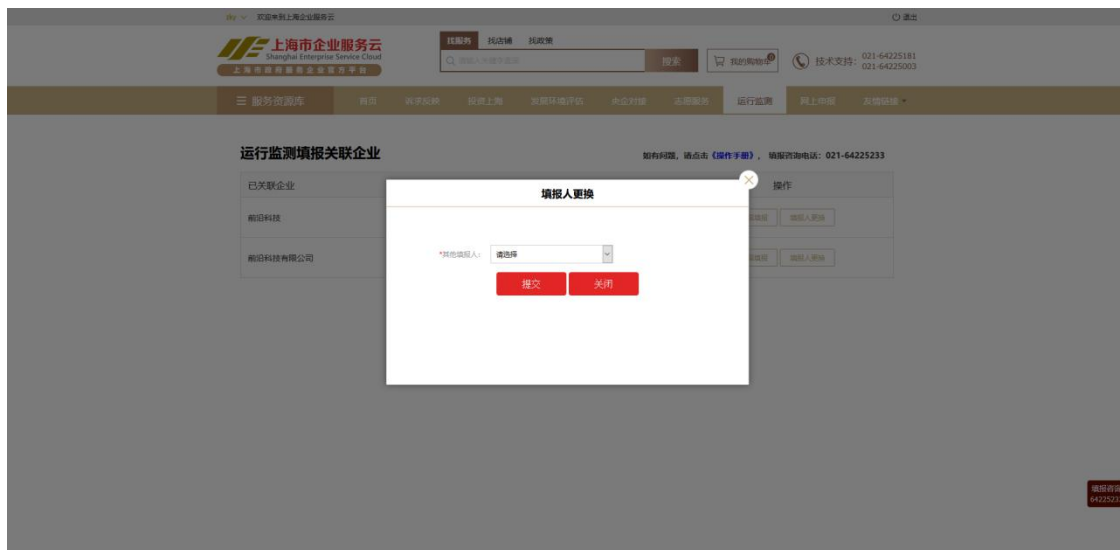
sky 欢迎来到上海企业服务云

退出

上海市企业服务云
Shanghai Enterprise Service Cloud
上海市政府服务企业官方平台

找服务 找店铺 找政策

请输入关键字搜索

搜索

我的购物车

技术支持: 021-64225181 021-64225003

服务资源库 首页 诉求反映 投资上海 发展环境评估 央企对接 远程服务 运行监测 网上市报 友情链接

运行监测填报关联企业

如有问题，请点击《操作手册》，填报咨询电话：021-64225233

已关联企业

操作

前沿科技

填报人更换

前沿科技有限公司

填报人更换

填报人更换

*其他填报人: 请选择

提交 关闭

填报咨询
6422523